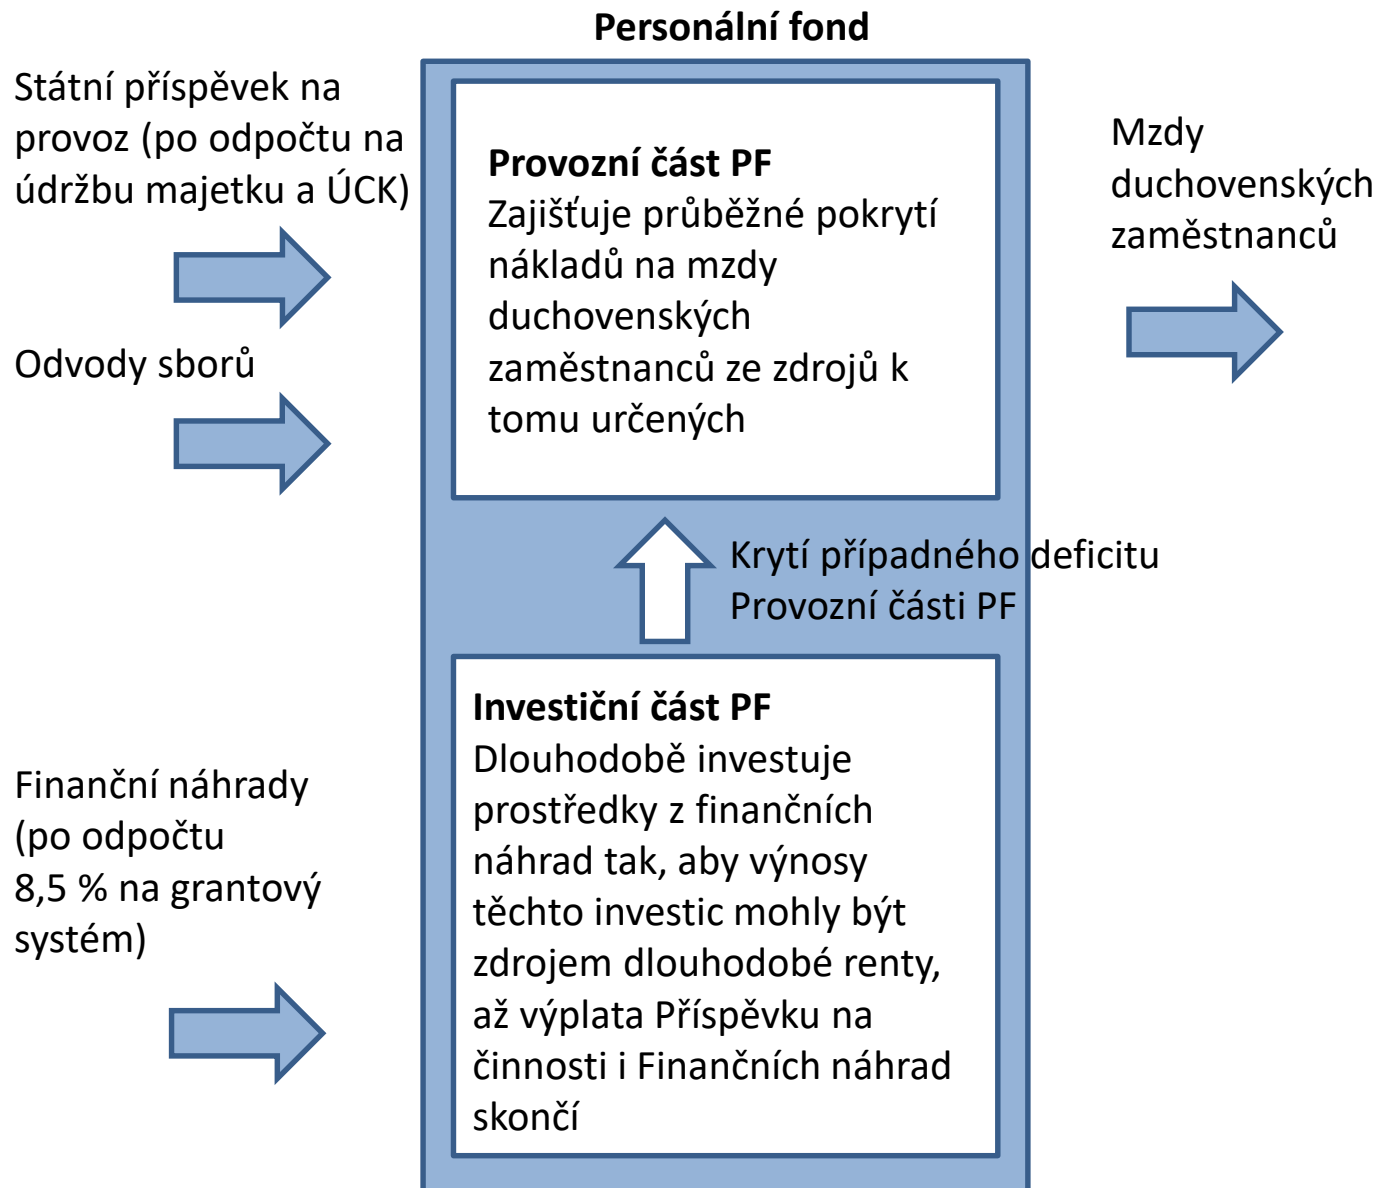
Personální fond

Státní příspěvek na provoz (po odpočtu na údržbu majetku a ÚCK)

Odvody sborů

Finanční náhrady (po odpočtu 8,5 % na grantový systém)

Provozní část PF
Zajišťuje průběžné pokrytí nákladů na mzdy duchovenských zaměstnanců ze zdrojů k tomu určených

Krytí případného deficitu Provozní části PF

Investiční část PF
Dlouhodobě investuje prostředky z finančních náhrad tak, aby výnosy těchto investic mohly být zdrojem dlouhodobé renty, až výplata Příspěvku na činnosti i Finančních náhrad skončí

Mzdy duchovenských zaměstnanců